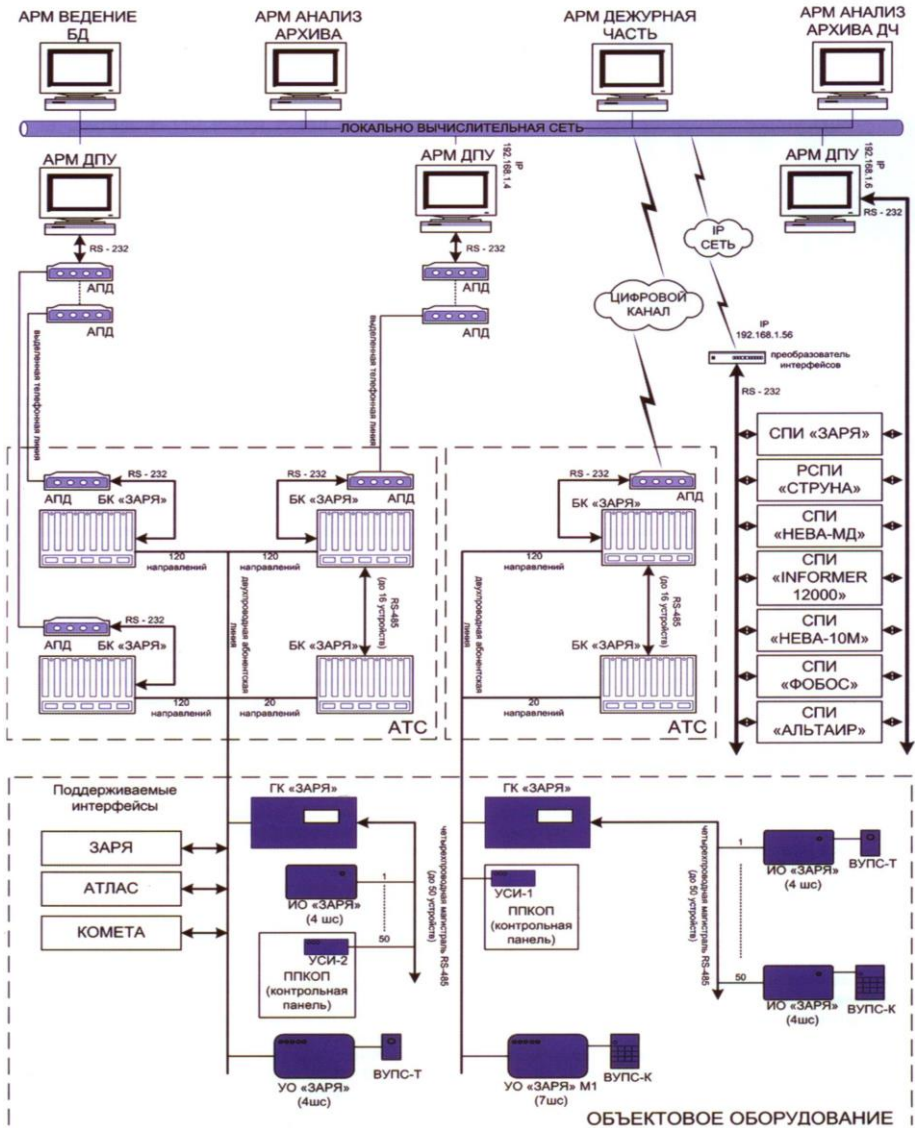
АРМ ВЕДЕНИЕ БД

АРМ АНАЛИЗ АРХИВА

АРМ ДЕЖУРНАЯ ЧАСТЬ

АРМ АНАЛИЗ АРХИВА ДЧ

ЛОКАЛЬНО ВЫЧИСЛИТЕЛЬНАЯ СЕТЬ

АРМ ДПУ

АРМ ДПУ

IP 192.168.1.4

АРМ ДПУ

IP 192.168.1.6

RS - 232

RS - 232

RS - 232

IP СЕТЬ

АПД

АПД

АПД

АПД

ЦИФРОВОЙ КАНАЛ

IP 192.168.1.56

преобразователь интерфейсов

выделенная телефонная линия

выделенная телефонная линия

RS - 232

СПИ «ЗАРЯ»

РСПИ «СТРУНА»

СПИ «НЕВА-МД»

СПИ «INFORMER 12000»

СПИ «НЕВА-10М»

СПИ «ФОБОС»

СПИ «АЛЬТАИР»

RS - 232

АПД

БК «ЗАРЯ»

RS - 232

БК «ЗАРЯ»

АПД

120 направлений

120 направлений

RS-485 (до 16 устройств)

двухпроводная абонентская линия

RS - 232

АПД

БК «ЗАРЯ»

БК «ЗАРЯ»

120 направлений

20 направлений

АТС

RS - 232

БК «ЗАРЯ»

АПД

120 направлений

двухпроводная абонентская линия

RS-485 (до 16 устройств)

БК «ЗАРЯ»

20 направлений

АТС

Поддерживаемые интерфейсы

ЗАРЯ

АТЛАС

КОМЕТА

ГК «ЗАРЯ»

ИО «ЗАРЯ» (4 шс)

1

50

УСИ-2

ППКОП (контрольная панель)

четырехпроводная магистраль RS-485 (до 50 устройств)

УО «ЗАРЯ» (4шс)

ВУПС-Т

ГК «ЗАРЯ»

УСИ-1

ППКОП (контрольная панель)

УО «ЗАРЯ» М1 (7шс)

ВУПС-К

четырехпроводная магистраль RS-485 (до 50 устройств)

1

ИО «ЗАРЯ» (4 шс)

ВУПС-Т

50

ИО «ЗАРЯ» (4шс)

ВУПС-К

ОБЪЕКТОВОЕ ОБОРУДОВАНИЕ